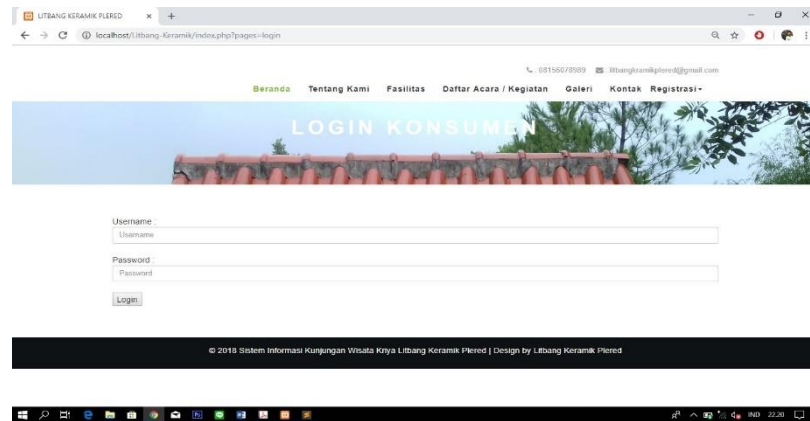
LITBANG KERAMIK PLERED ×

localhost/Litbang-Keramik/index.php?pages=login

: 08156078589 : litbangkeramikplered@gmail.com

Beranda Tentang Kami Fasilitas Daftar Acara / Kegiatan Galeri Kontak Registrasi

LOGIN KONSUMEN

Username :
Username

Password :
Password

Login

© 2018 Sistem Informasi Kunjungan Wisata Karya Litbang Keramik Plered | Design by Litbang Keramik Plered

IND 22.20